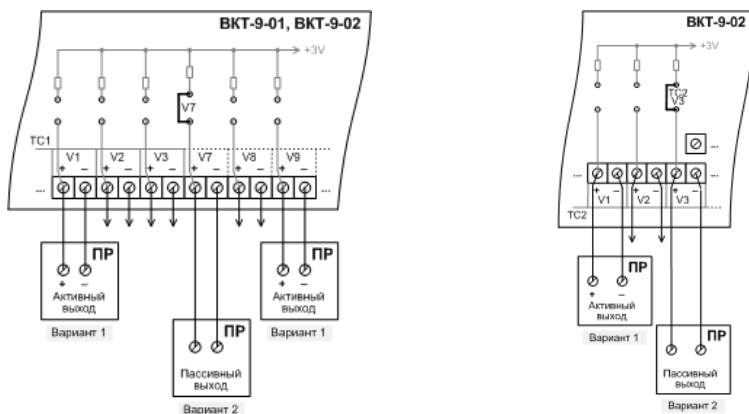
ВКТ-9-01, ВКТ-9-02

+3V

V7

TC1

V1 V2 V3 V7 V8 V9

+ – + – + – + – + – + –

...

ПР
+ –
Активный выход
Вариант 1

ПР
Пассивный выход
Вариант 2

ПР
+ –
Активный выход
Вариант 1

ВКТ-9-02

+3V

TC2
V3

...

+ – + – + –
V1 V2 V3

TC2

ПР
+ –
Активный выход
Вариант 1

ПР
Пассивный выход
Вариант 2